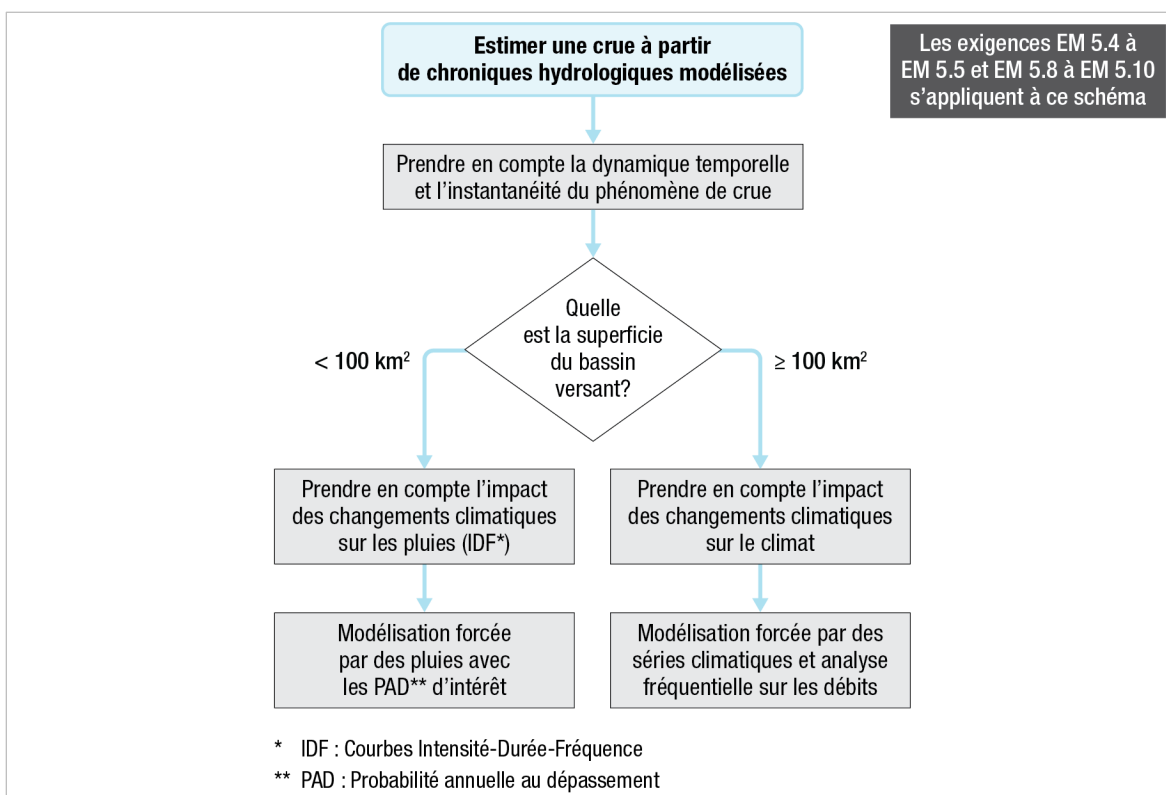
Estimer une crue à partir de chroniques hydrologiques modélisées

Les exigences EM 5.4 à EM 5.5 et EM 5.8 à EM 5.10 s'appliquent à ce schéma

Prendre en compte la dynamique temporelle et l'instantanéité du phénomène de crue

Quelle est la superficie du bassin versant?

< 100 km$^2$

≥ 100 km$^2$

Prendre en compte l'impact des changements climatiques sur les pluies (IDF*)

Prendre en compte l'impact des changements climatiques sur le climat

Modélisation forcée par des pluies avec les PAD** d'intérêt

Modélisation forcée par des séries climatiques et analyse fréquentielle sur les débits

* IDF : Courbes Intensité-Durée-Fréquence

** PAD : Probabilité annuelle au dépassement